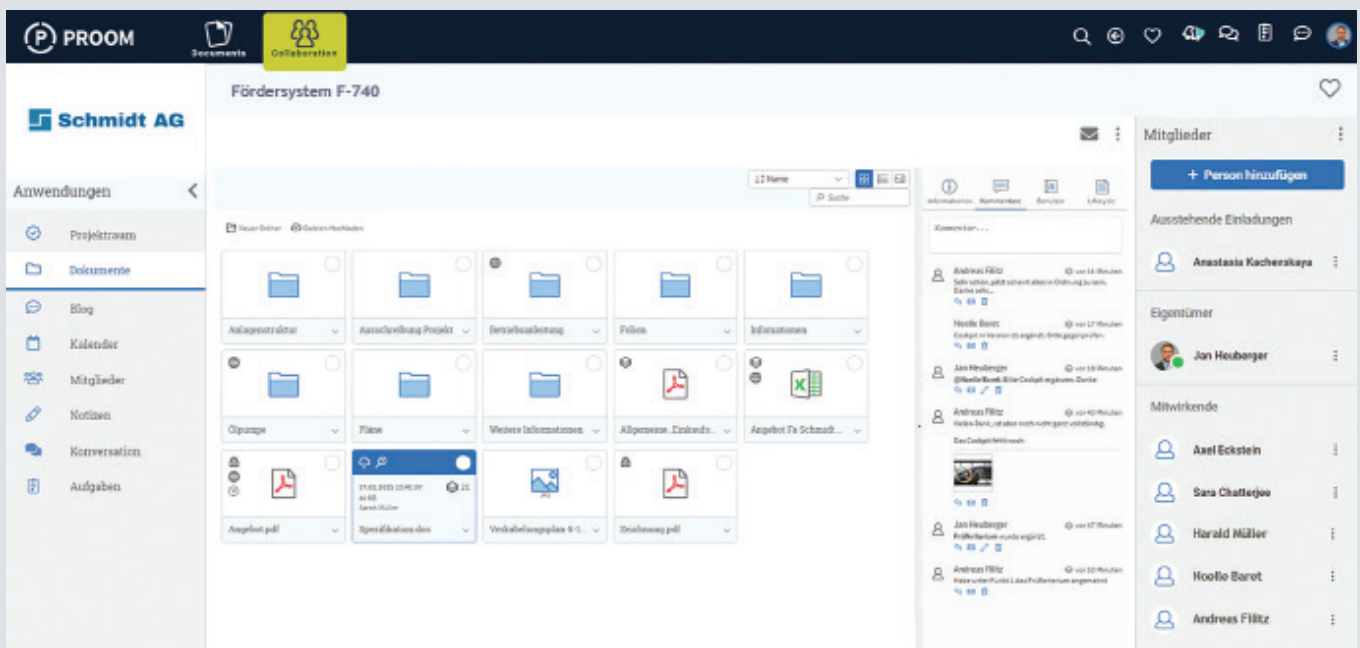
PROOM
Documents
Collaboration

Schmidt AG

Fördersystem F-740

Anwendungen
Projektraum
Dokumente
Blog
Kalender
Mitglieder
Notizen
Konversation
Aufgaben

Name
Suche

Neuer Ordner
Dateien Hochladen

Anlagenstruktur
Ausschreibung Projekt
Betriebsanleitung
Fehlen
Informationen
Ölpumpe
Pläne
Weitere Informationen
Allgemeine Einkaufs...
Angebot Fa Schmidt...
Angebot.pdf
Spezifikation.docx
Verkabelungsplan 4-1...
Zeichnung.pdf

Informationen
Kommentare
Benutzer
Lifecycle

Kommentar...

Andreas Fillitz
Noelle Baret
Jan Heuberger
Andreas Fillitz
Das Cockpit fehlt noch
Jan Heuberger
Andreas Fillitz

Mitglieder
+ Person hinzufügen
Ausstehende Einladungen
Anastasia Kachevskaya
Eigentümer
Jan Heuberger
Mitwirkende
Axel Eckstein
Sara Chatterjee
Harald Müller
Noelle Baret
Andreas Fillitz